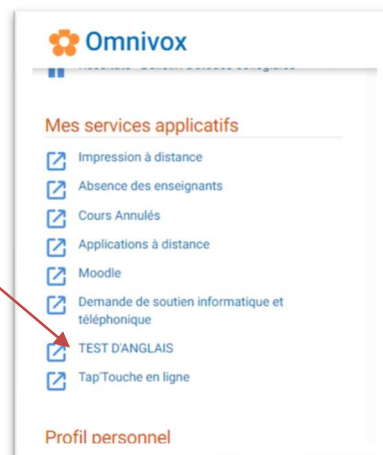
Omnivox

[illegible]

Mes services applicatifs

Impression à distance

Absence des enseignants

Cours Annulés

Applications à distance

Moodle

Demande de soutien informatique et téléphonique

TEST D'ANGLAIS

Tap'Touche en ligne

Profil personnel